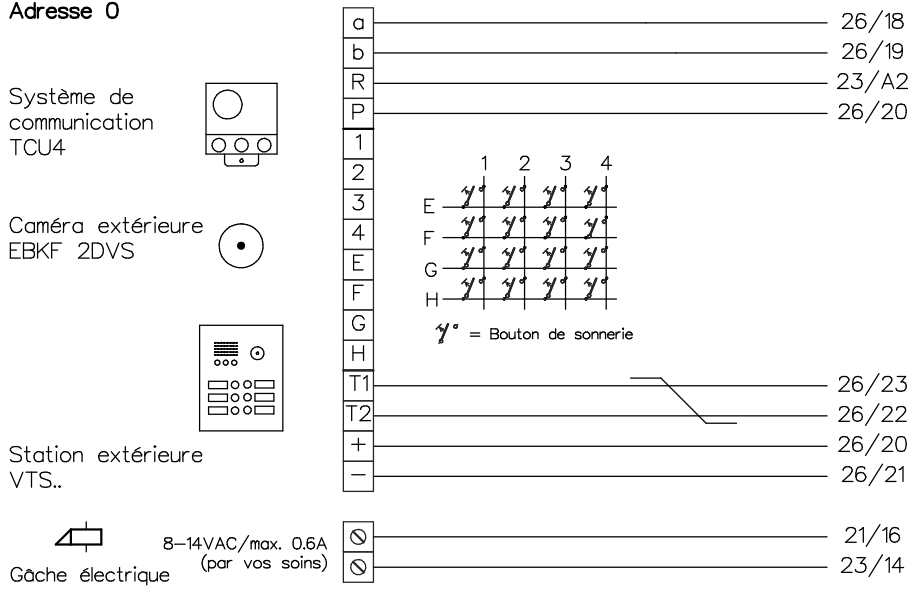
Adresse 0

Système de communication TCU4

Caméra extérieure EBKF 2DVS

Station extérieure VTS..

Gâche électrique

8–14VAC/max. 0.6A (par vos soins)

a
b
R
P
1
2
3
4
E
F
G
H
T1
T2
+
−

26/18
26/19
23/A2
26/20
26/23
26/22
26/20
26/21
21/16
23/14

1 2 3 4
E
F
G
H

= Bouton de sonnerie